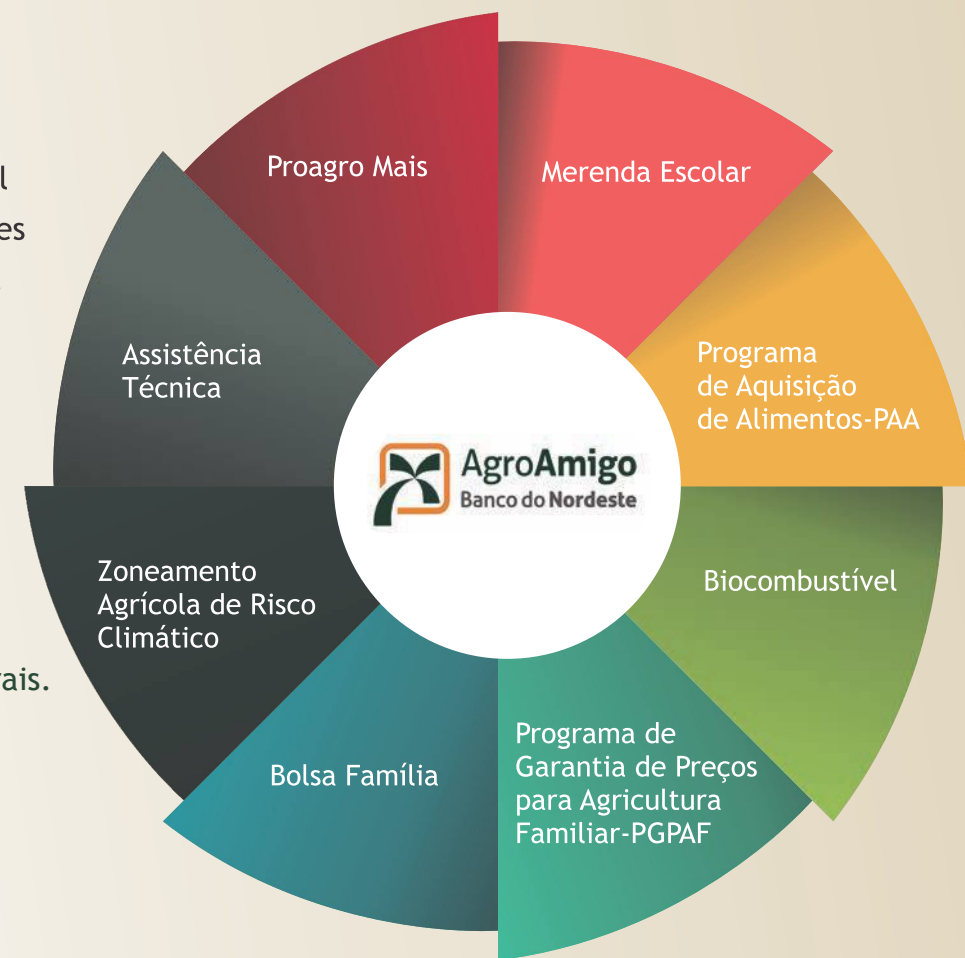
l
es

rais.

Proagro Mais

Merenda Escolar

Programa de Aquisição de Alimentos-PAA

Biocombustível

Programa de Garantia de Preços para Agricultura Familiar-PGPAF

Bolsa Família

Zoneamento Agrícola de Risco Climático

Assistência Técnica

AgroAmigo
Banco do Nordeste